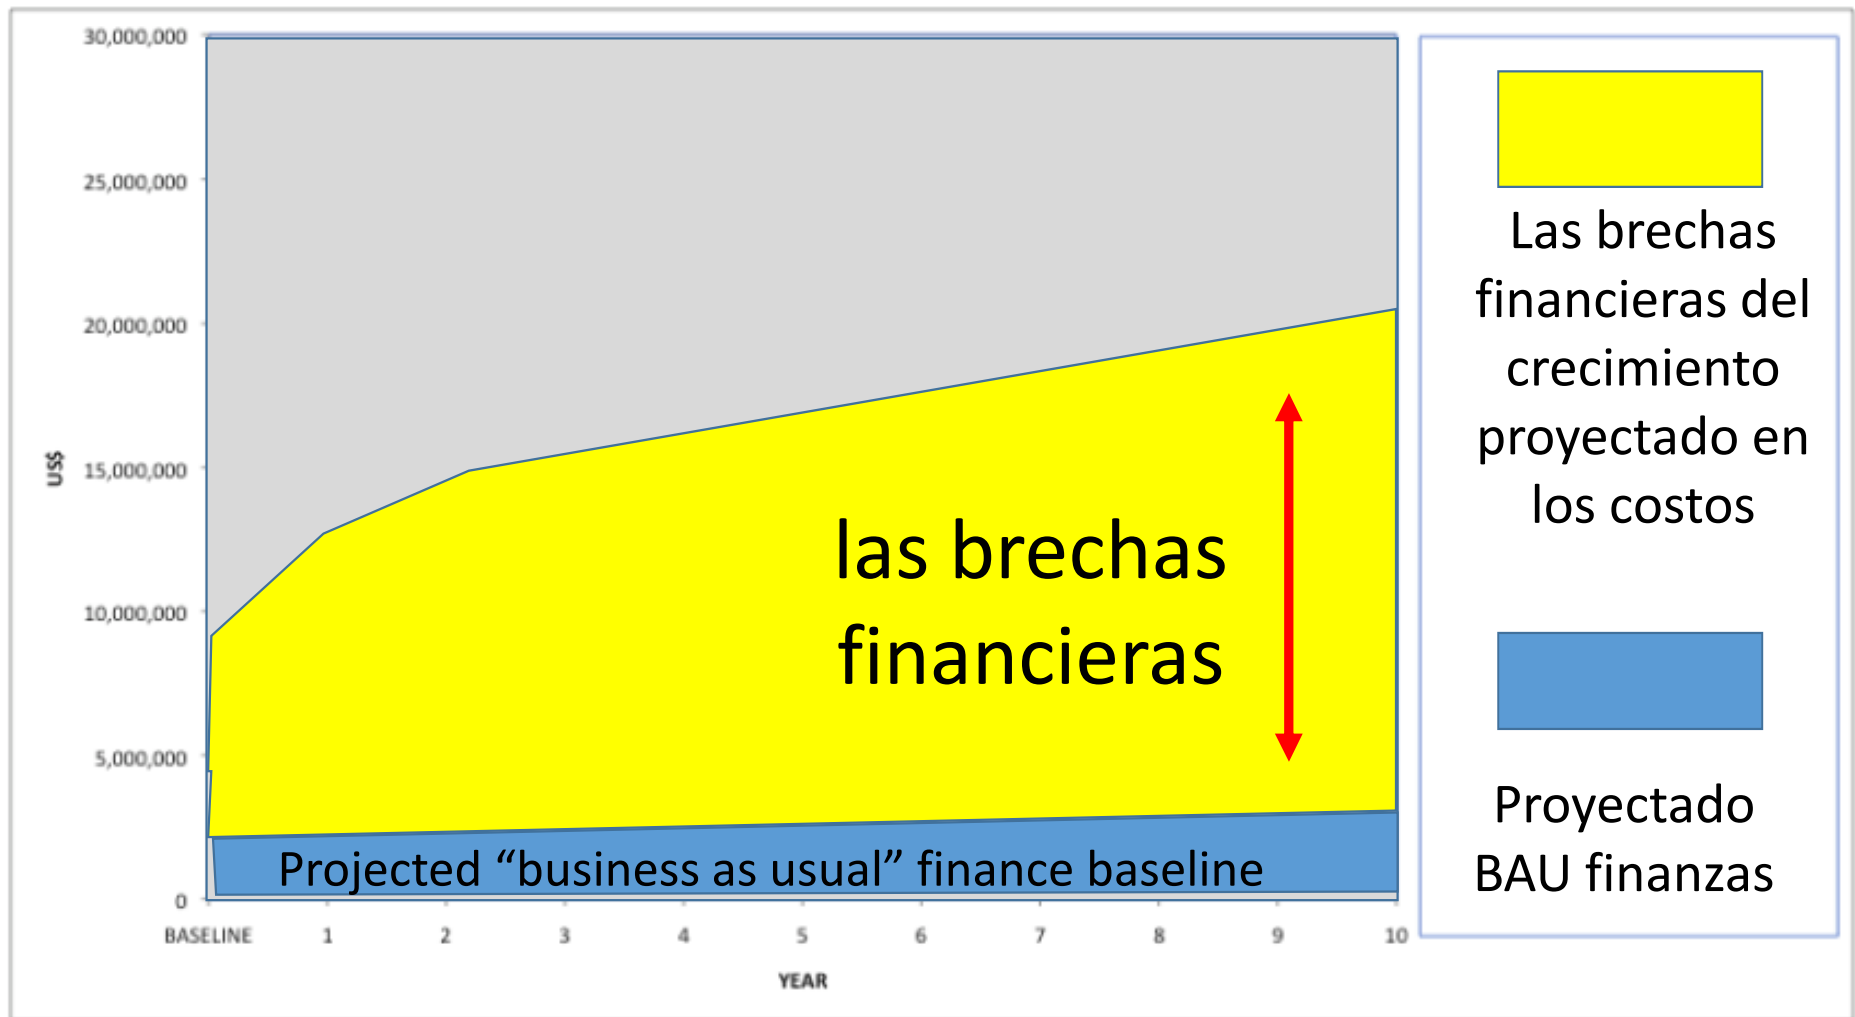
30,000,000
25,000,000
20,000,000
15,000,000
10,000,000
5,000,000
0

US$

las brechas financieras

Projected “business as usual” finance baseline

BASELINE 1 2 3 4 5 6 7 8 9 10

YEAR

Las brechas financieras del crecimiento proyectado en los costos

Proyectado BAU finanzas